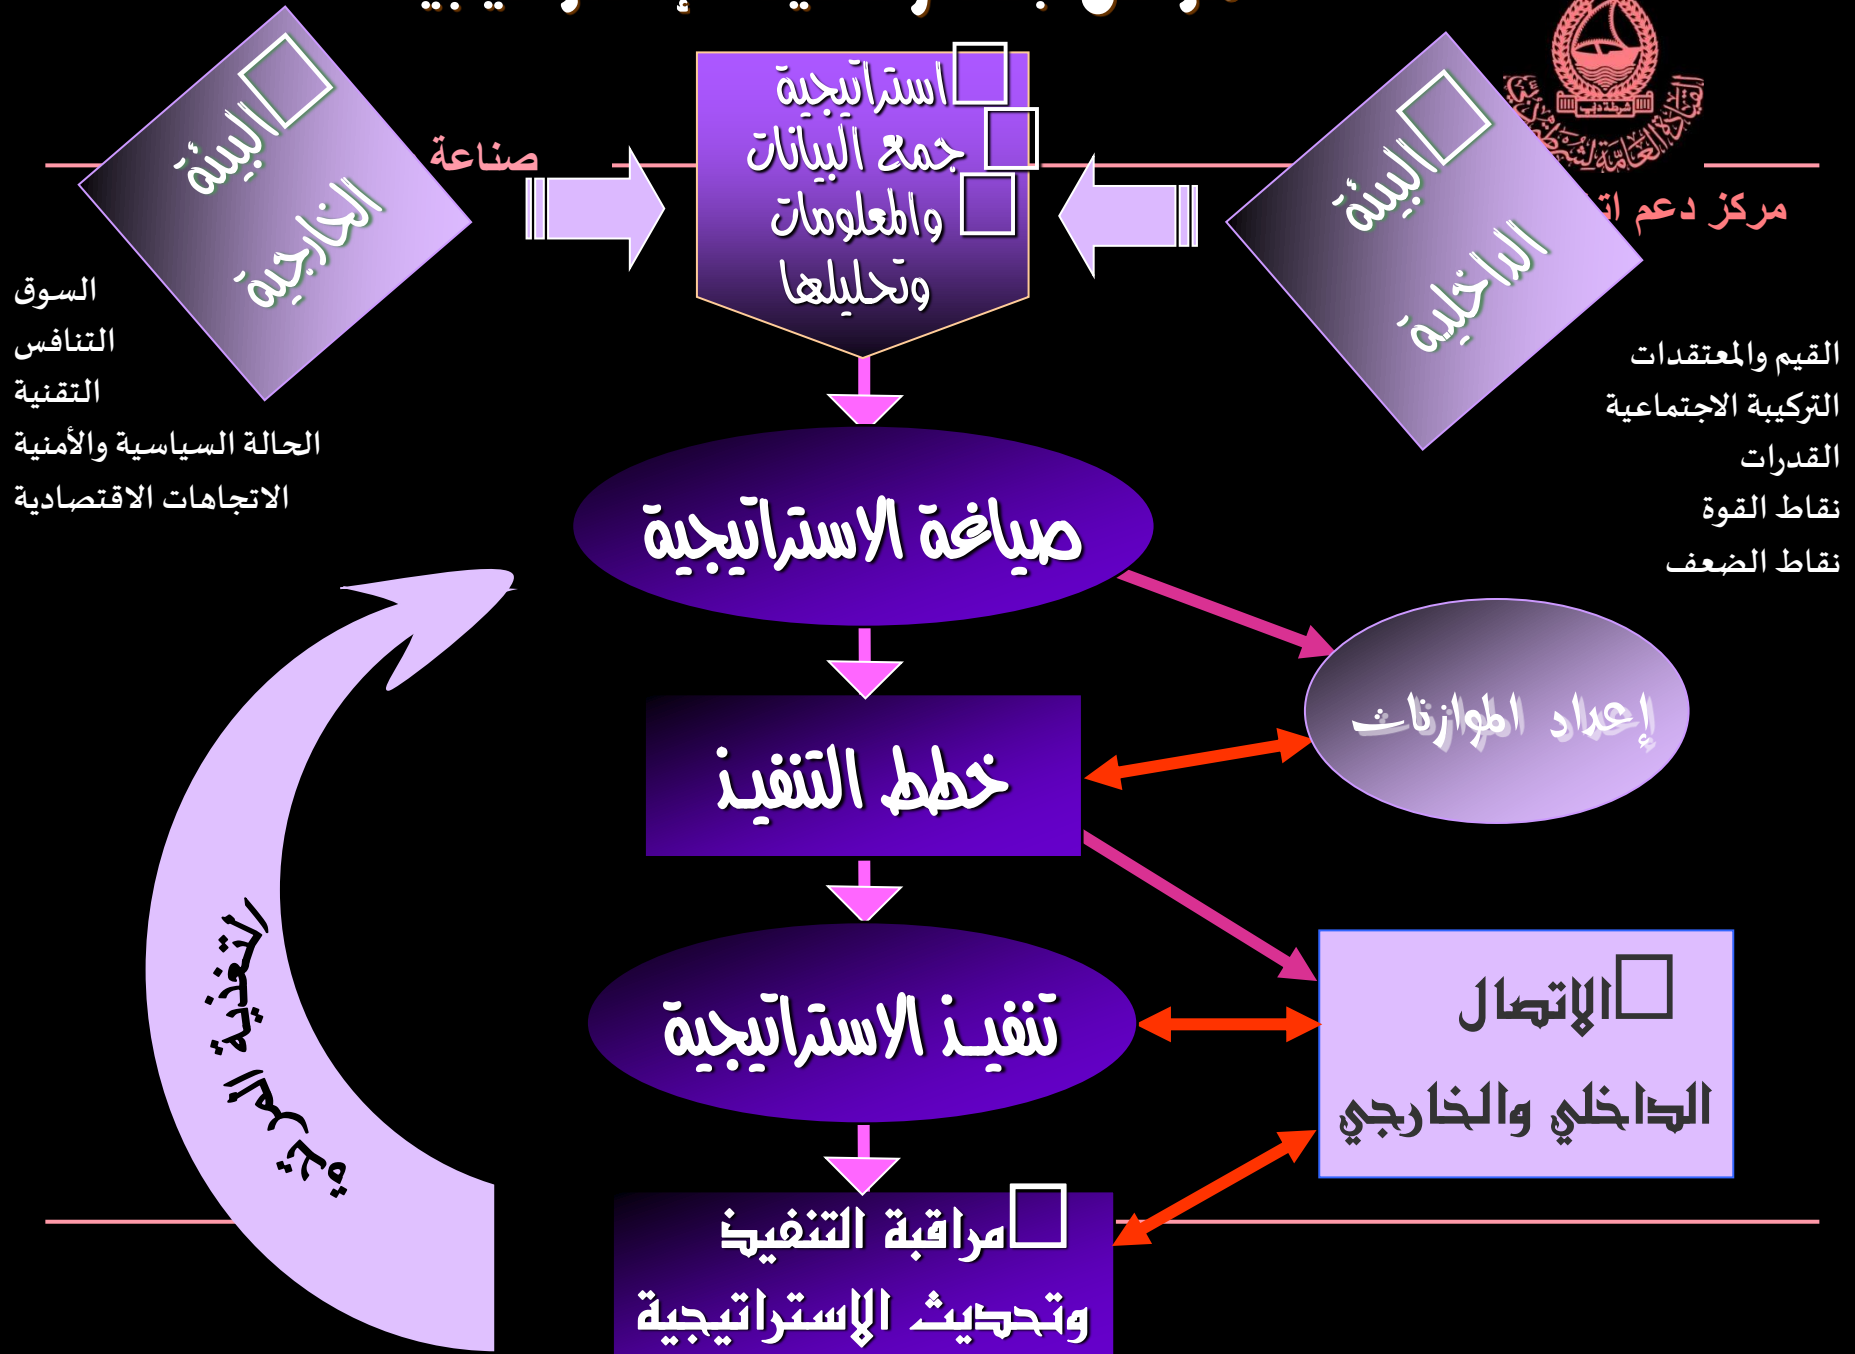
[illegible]

البيئة الخارجية

صناعة

استراتيجية جمع البيانات والمعلومات وتحليلها

البيئة الداخلية

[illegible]

مركز دعم ا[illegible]

السوق
التنافس
التقنية
الحالة السياسية والأمنية
الاتجاهات الاقتصادية

القيم والمعتقدات
التركيبة الاجتماعية
القدرات
نقاط القوة
نقاط الضعف

صياغة الاستراتيجية

إعداد الموازنات

خطط التنفيذ

التغذية الراجعة

تنفيذ الاستراتيجية

الاتصال الداخلي والخارجي

مراقبة التنفيذ وتحديث الإستراتيجية